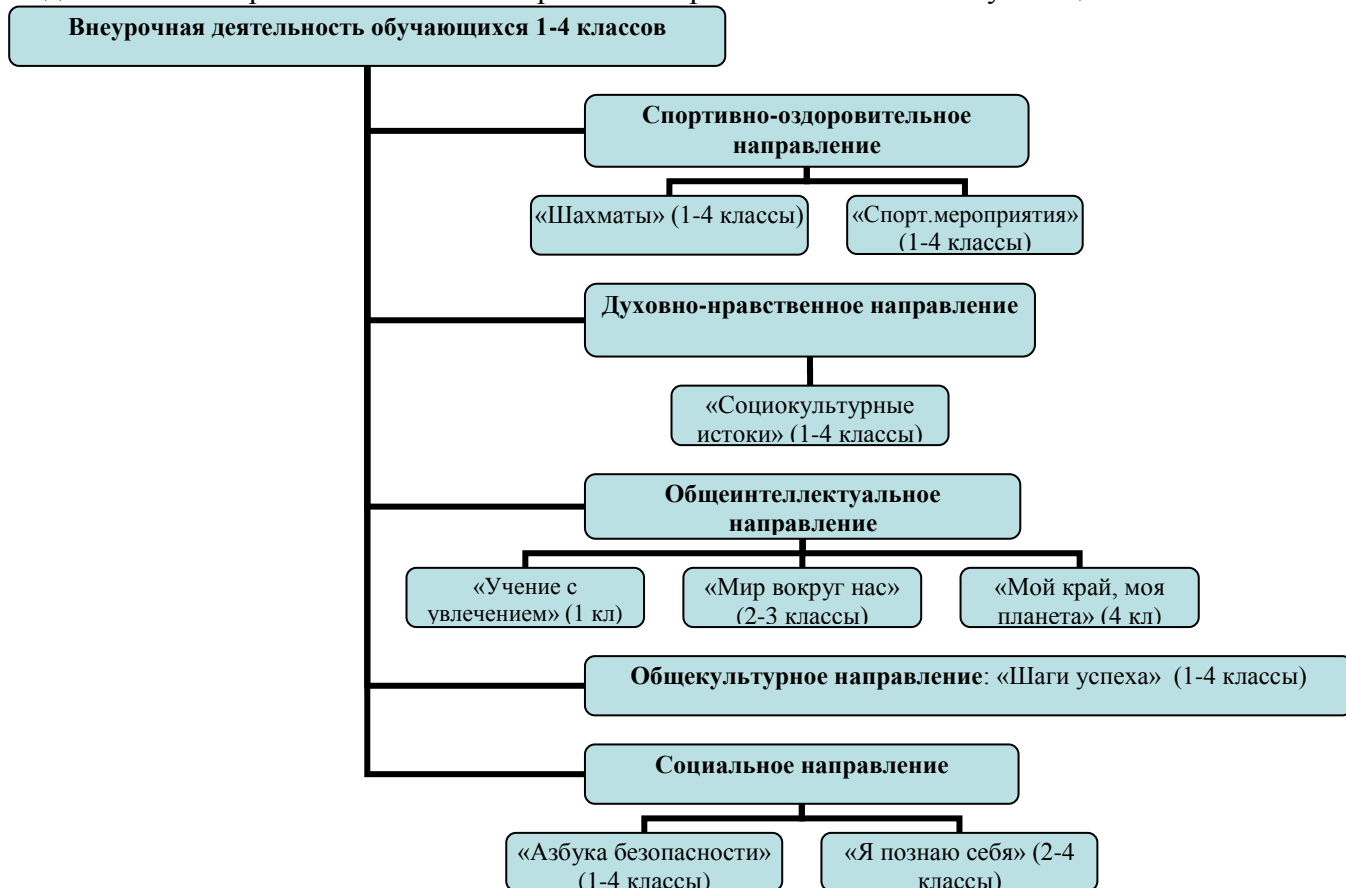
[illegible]

Внеурочная деятельность обучающихся 1-4 классов

Спортивно-оздоровительное направление

«Шахматы» (1-4 классы)

«Спорт.мероприятия» (1-4 классы)

Духовно-нравственное направление

«Социокультурные истоки» (1-4 классы)

Общеинтеллектуальное направление

«Учение с увлечением» (1 кл)

«Мир вокруг нас» (2-3 классы)

«Мой край, моя планета» (4 кл)

Общекультурное направление: «Шаги успеха» (1-4 классы)

Социальное направление

«Азбука безопасности» (1-4 классы)

«Я познаю себя» (2-4 классы)